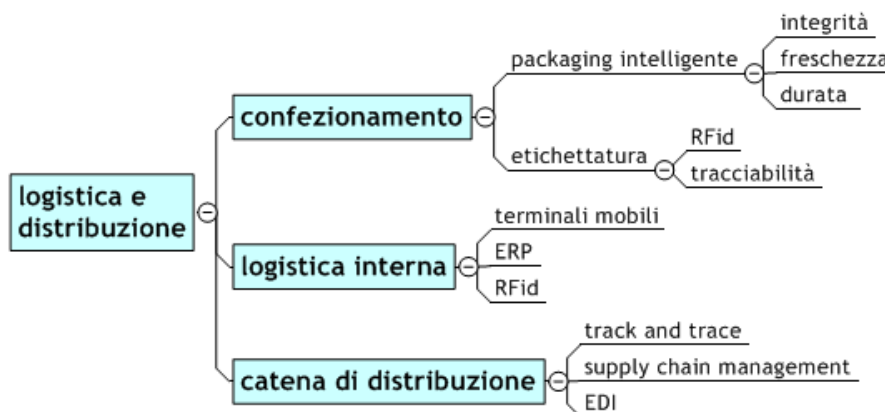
logistica e distribuzione

confezionamento

packaging intelligente

integrità

freschezza

durata

etichettatura

RFid

tracciabilità

logistica interna

terminali mobili

ERP

RFid

catena di distribuzione

track and trace

supply chain management

EDI